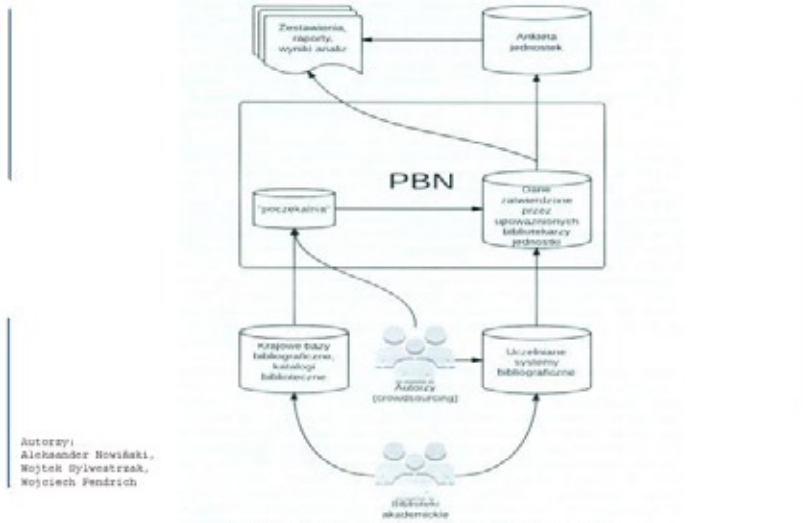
Zestawienia, raporty, wyniki analiz

Ankieta jednostek

PBN

"poczekalnia"

Dane zatwierdzone przez upoważnionych bibliotekarzy jednostki

Krajowe bazy bibliograficzne, katalogi biblioteczne

Autorzy (crowdsourcing)

Uczelniane systemy bibliograficzne

Autorzy:
Aleksander Nowiński,
Wojtek Sylwestrzak,
Wojciech Fenrich

Biblioteki akademickie